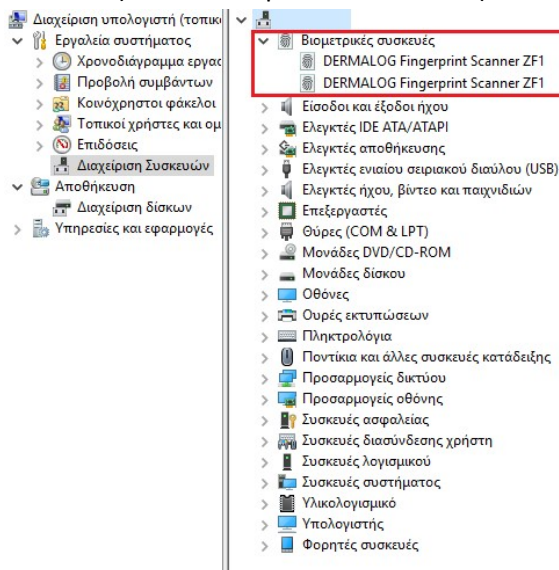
Διαχείριση υπολογιστή (τοπικ
Εργαλεία συστήματος
Χρονοδιάγραμμα εργασ
Προβολή συμβάντων
Κοινόχρηστοι φάκελοι
Τοπικοί χρήστες και ομ
Επιδόσεις
Διαχείριση Συσκευών
Αποθήκευση
Διαχείριση δίσκων
Υπηρεσίες και εφαρμογές

Βιομετρικές συσκευές
DERMALOG Fingerprint Scanner ZF1
DERMALOG Fingerprint Scanner ZF1
Είσοδοι και έξοδοι ήχου
Ελεγκτές IDE ATA/ATAPI
Ελεγκτές αποθήκευσης
Ελεγκτές ενιαίου σειριακού διαύλου (USB)
Ελεγκτές ήχου, βίντεο και παιχνιδιών
Επεξεργαστές
Θύρες (COM & LPT)
Μονάδες DVD/CD-ROM
Μονάδες δίσκου
Οθόνες
Ουρές εκτυπώσεων
Πληκτρολόγια
Ποντίκια και άλλες συσκευές κατάδειξης
Προσαρμογείς δικτύου
Προσαρμογείς οθόνης
Συσκευές ασφαλείας
Συσκευές διασύνδεσης χρήστη
Συσκευές λογισμικού
Συσκευές συστήματος
Υλικολογισμικό
Υπολογιστής
Φορητές συσκευές